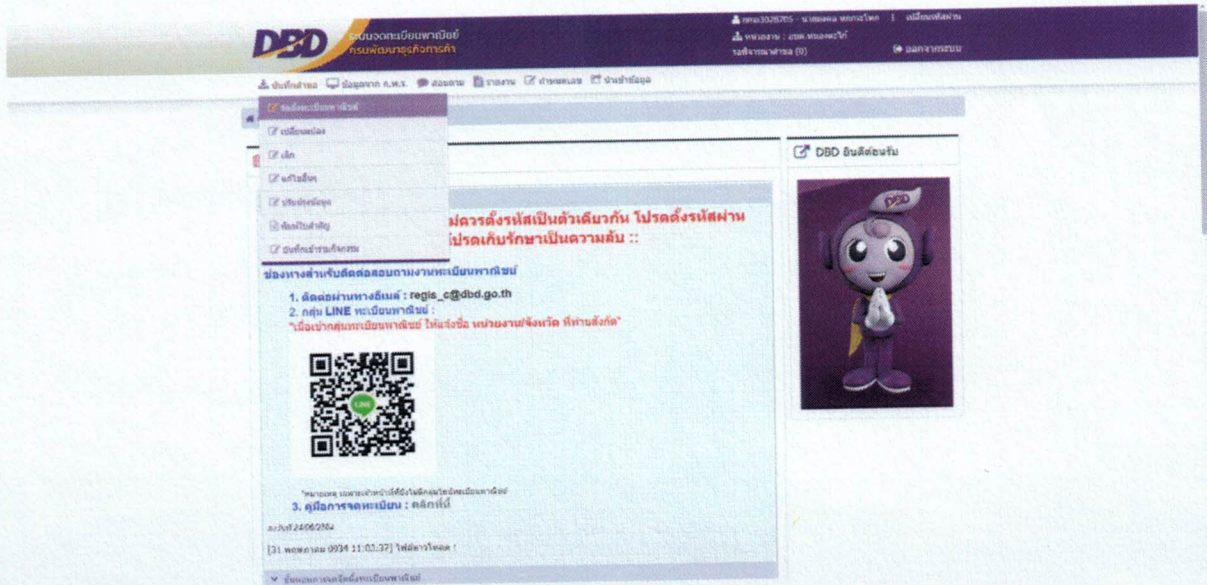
DBD ระบบจดทะเบียนพาณิชย์ กรมพัฒนาธุรกิจการค้า

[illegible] | เปลี่ยนรหัสผ่าน
หน่วยงาน : อบต.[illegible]
รอพิจารณาคำขอ (0)
ออกจากระบบ

บันทึกคำขอ | ข้อมูลจาก ก.พ.ร. | สอบถาม | รายงาน | ค่าธรรมเนียม | นำเข้าข้อมูล

จดตั้งทะเบียนพาณิชย์
เปลี่ยนแปลง
เลิก
ออกใบแทน
ปรับปรุงข้อมูล
ต่อท้ายใบสำคัญ
บันทึกเจ้าของกิจการ

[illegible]ไม่ควรตั้งรหัสเป็นตัวเดียวกัน โปรดตั้งรหัสผ่าน
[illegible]โปรดเก็บรักษาเป็นความลับ ::

ช่องทางสำหรับติดต่อสอบถามงานทะเบียนพาณิชย์
1. ติดต่อผ่านทางอีเมล์ : regis_c@dbd.go.th
2. กลุ่ม LINE ทะเบียนพาณิชย์ :
"เมื่อเข้ากลุ่มทะเบียนพาณิชย์ ให้แจ้งชื่อ หน่วยงาน/จังหวัด ที่ท่านสังกัด"

LINE

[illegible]
3. คู่มือการจดทะเบียน : คลิกที่นี่
ปรับปรุง 24/06/2564

[31 พฤษภาคม 0934 11:03:37] ไฟล์ดาวน์โหลด !

DBD ยินดีต้อนรับ

DBD

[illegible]